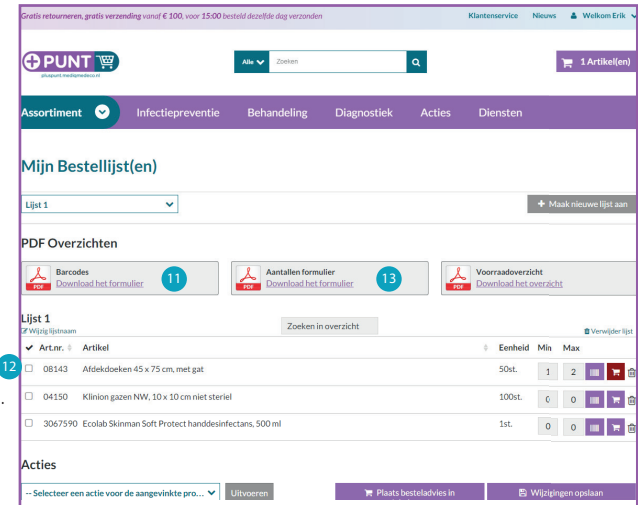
Gratis retourneren, gratis verzending vanaf € 100, voor 15:00 besteld dezelfde dag verzonden

Klantenservice Nieuws Welkom Erik

PUNT
pluspunt.medipmedeco.nl

Alle Zoeken

1 Artikel(en)

Assortiment Infectiepreventie Behandeling Diagnostiek Acties Diensten

Mijn Bestellijst(en)

Lijst 1

Maak nieuwe lijst aan

PDF Overzichten

Barcodes
Download het formulier
11

Aantallen formulier
Download het formulier
13

Voorraadoverzicht
Download het overzicht

Lijst 1
Wijzig lijstnaam

Zoeken in overzicht

Verwijder lijst

12

| | Art.nr. | Artikel | Eenheid | Min | Max |
|---|---|---|---|---|---|
| ☐ | 08143 | Afdekdoeken 45 x 75 cm, met gat | 50st. | 1 | 2 |
| ☐ | 04150 | Klinion gazen NW, 10 x 10 cm niet steriel | 100st. | 0 | 0 |
| ☐ | 3067590 | Ecolab Skinman Soft Protect handdesinfectans, 500 ml | 1st. | 0 | 0 |

Acties

-- Selecteer een actie voor de aangevinkte pro...

Uitvoeren

Plaats besteladvies in

Wijzigingen opslaan